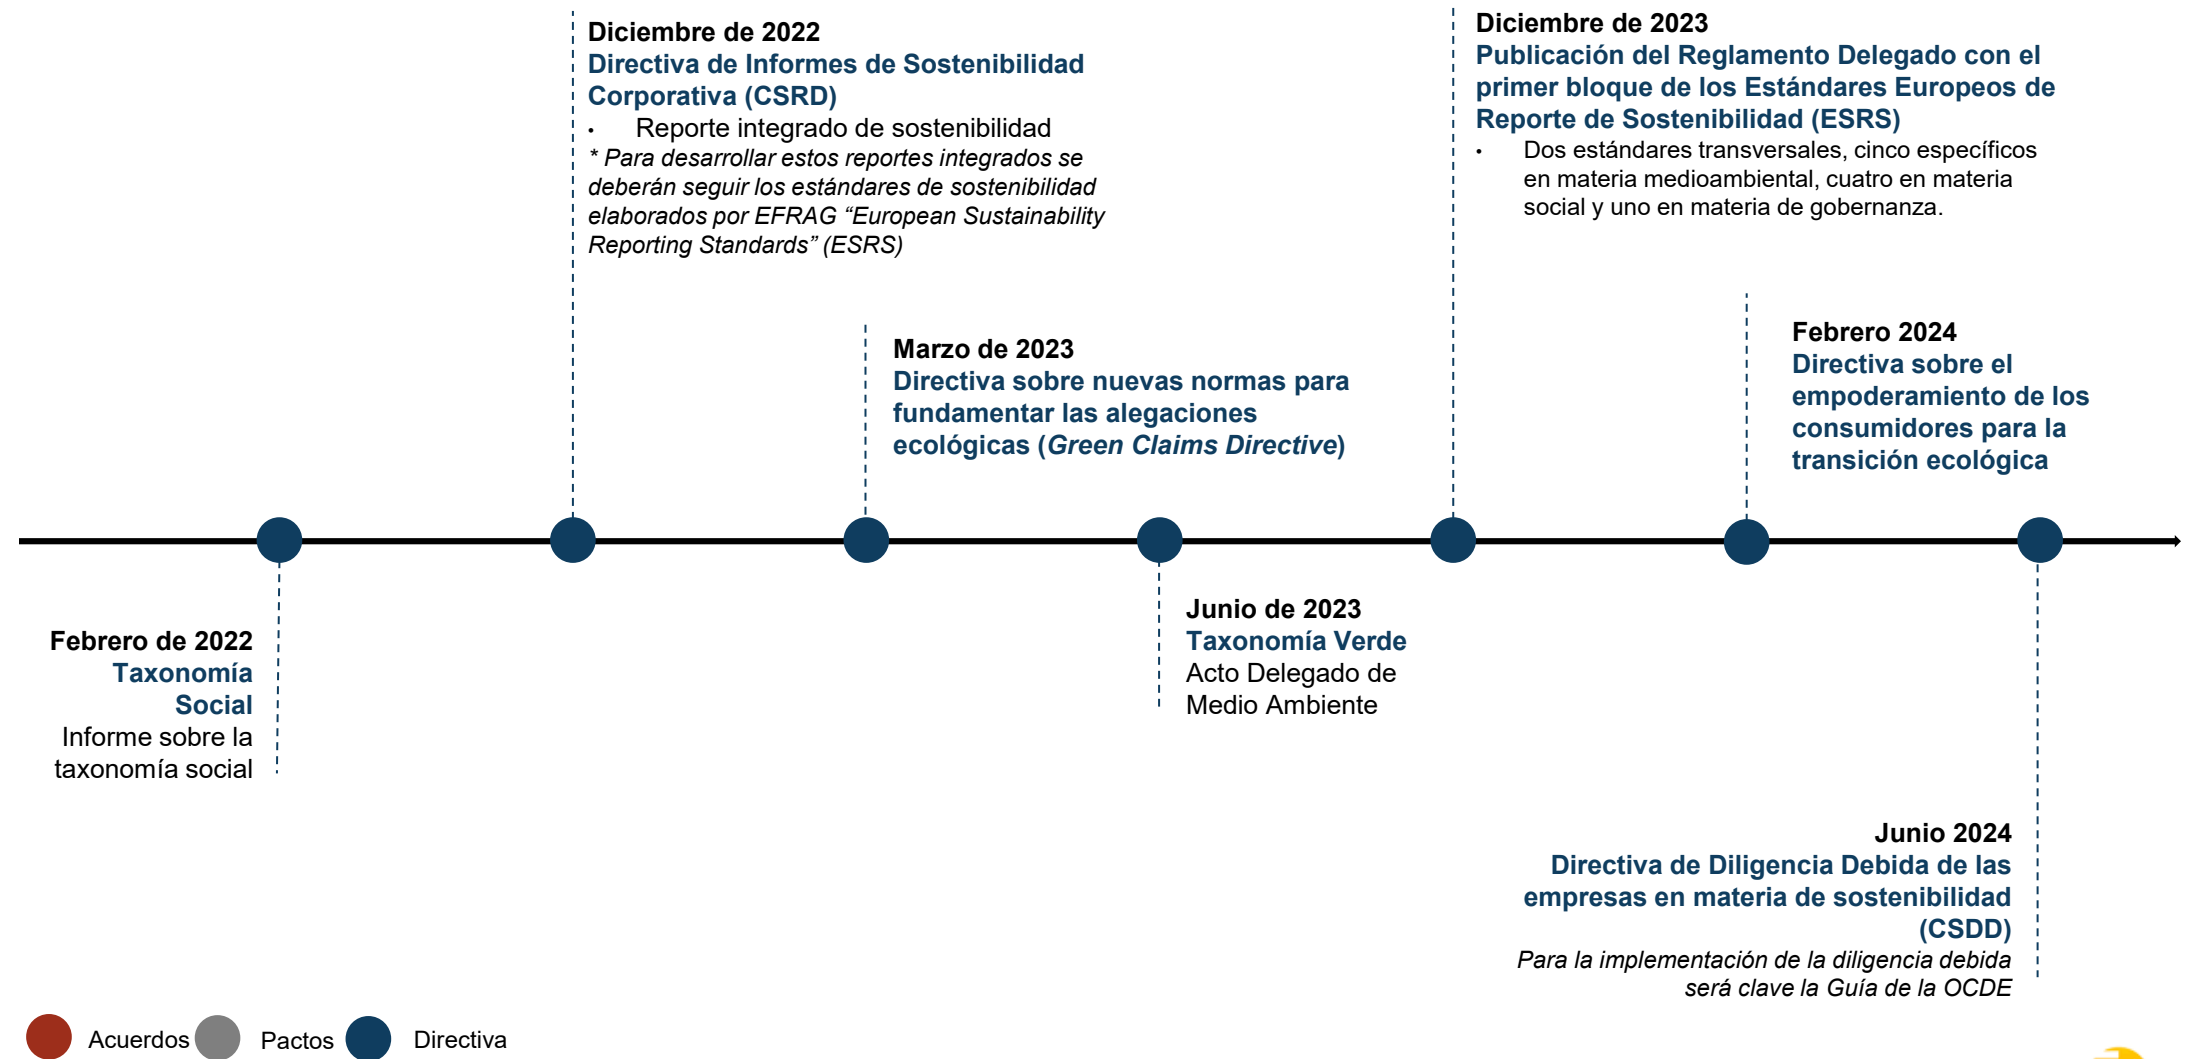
Diciembre de 2022
Directiva de Informes de Sostenibilidad Corporativa (CSRD)
• Reporte integrado de sostenibilidad
* Para desarrollar estos reportes integrados se deberán seguir los estándares de sostenibilidad elaborados por EFRAG "European Sustainability Reporting Standards" (ESRS)

Diciembre de 2023
Publicación del Reglamento Delegado con el primer bloque de los Estándares Europeos de Reporte de Sostenibilidad (ESRS)
• Dos estándares transversales, cinco específicos en materia medioambiental, cuatro en materia social y uno en materia de gobernanza.

Marzo de 2023
Directiva sobre nuevas normas para fundamentar las alegaciones ecológicas (Green Claims Directive)

Febrero 2024
Directiva sobre el empoderamiento de los consumidores para la transición ecológica

Febrero de 2022
Taxonomía Social
Informe sobre la taxonomía social

Junio de 2023
Taxonomía Verde
Acto Delegado de Medio Ambiente

Junio 2024
Directiva de Diligencia Debida de las empresas en materia de sostenibilidad (CSDD)
Para la implementación de la diligencia debida será clave la Guía de la OCDE

Acuerdos Pactos Directiva